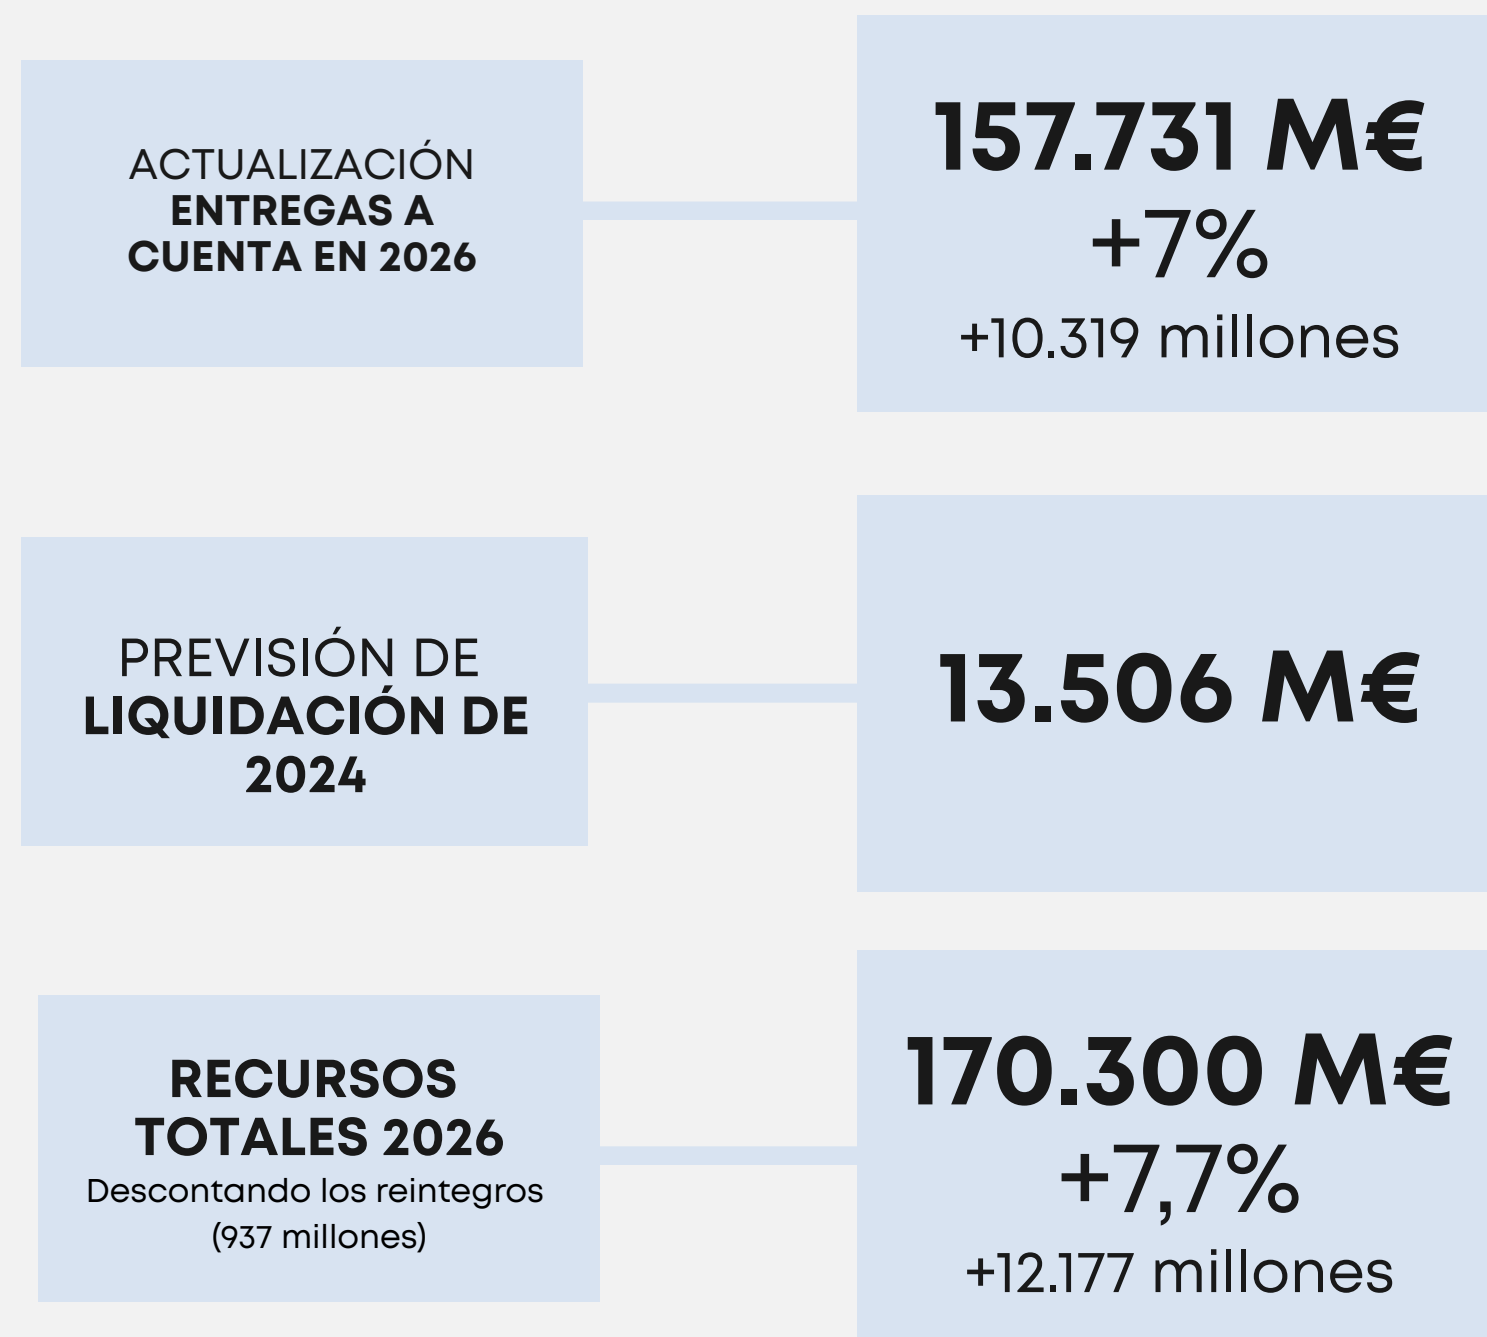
ACTUALIZACIÓN
ENTREGAS A CUENTA EN 2026

157.731 M€
+7%
+10.319 millones

PREVISIÓN DE
LIQUIDACIÓN DE 2024

13.506 M€

RECURSOS TOTALES 2026
Descontando los reintegros (937 millones)

170.300 M€
+7,7%
+12.177 millones